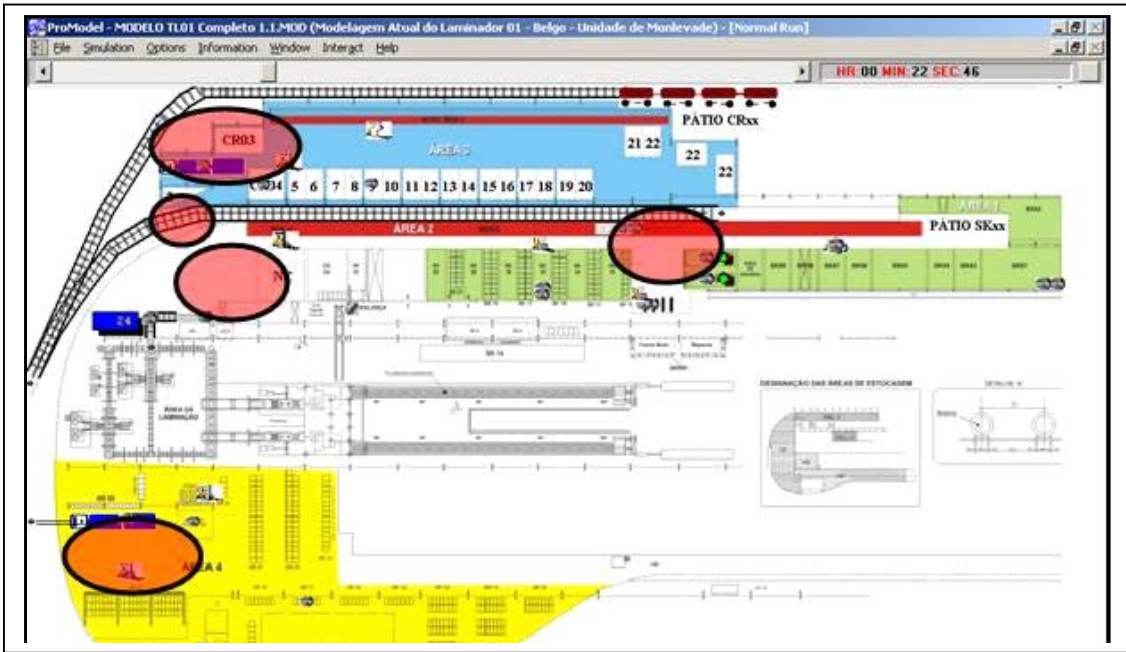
ProModel - MODELO TL01 Completo 1.1.MOD (Modelagem Atual do Laminador 01 - Belgo - Unidade de Monlevade) - [Normal Run]

File Simulation Options Information Window Interact Help

HR:00 MIN:22 SEC:46

PÁTIO CRxx

CR03

ÁREA 3

21 22

22

22

CR 3 4 5 6 7 8 9 10 11 12 13 14 15 16 17 18 19 20

ÁREA 2

PÁTIO SKxx

ÁREA 1

Z 4

ÁREA DA LAMINAÇÃO

DESIGNAÇÃO DAS ÁREAS DE ESTOCAGEM

ÁREA 4